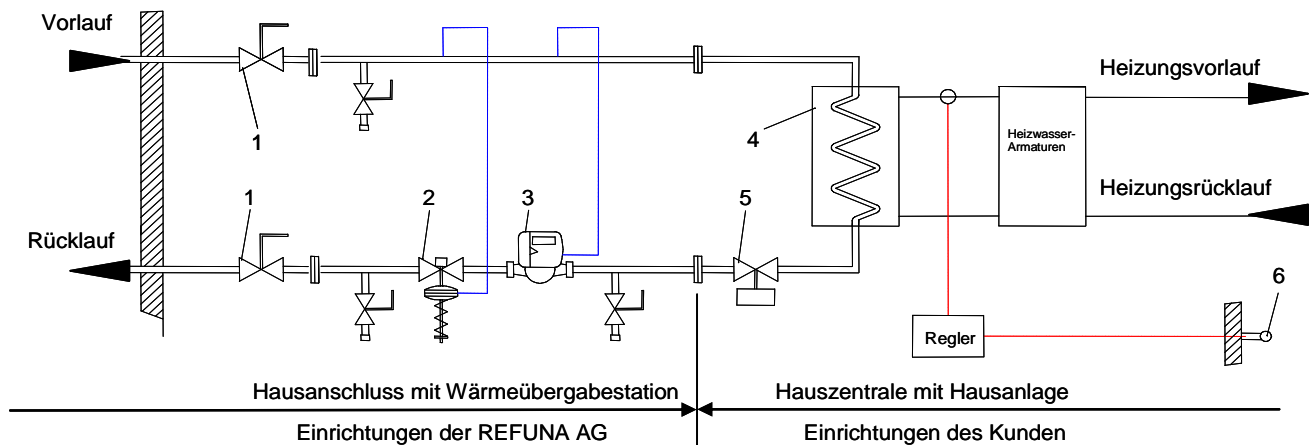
Vorlauf

1

1

Rücklauf

2

3

4

5

Heizungsvorlauf

Heizwasser-Armaturen

Heizungsrücklauf

6

Regler

Hausanschluss mit Wärmeübergabestation

Hauszentrale mit Hausanlage

Einrichtungen der REFUNA AG

Einrichtungen des Kunden